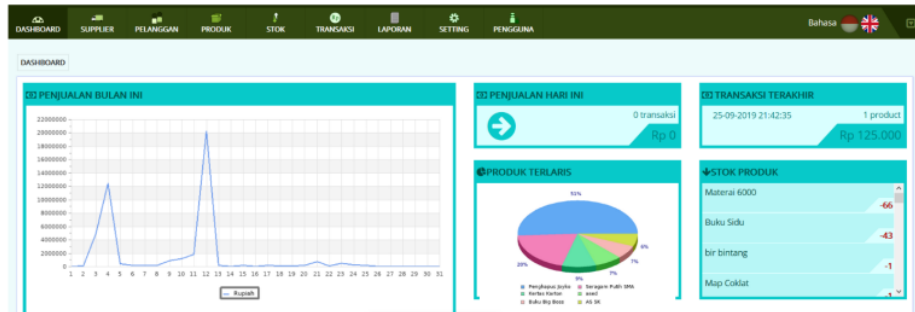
DASHBOARD SUPPLIER PELANGGAN PRODUK STOK TRANSAKSI LAPORAN SETTING PENGGUNA

Bahasa

DASHBOARD

PENJUALAN BULAN INI

22000000
20000000
18000000
16000000
14000000
12000000
10000000
8000000
6000000
4000000
2000000
0

1 2 3 4 5 6 7 8 9 10 11 12 13 14 15 16 17 18 19 20 21 22 23 24 25 26 27 28 29 30 31

Rupiah

PENJUALAN HARI INI

0 transaksi

Rp 0

TRANSAKSI TERAKHIR

25-09-2019 21:42:35

1 product

Rp 125.000

PRODUK TERLARIS

51%

6%

7%

7%

9%

20%

Penghapus Joyko
Seragam Putih SMA
Kertas Karton
psed
Buku Big Boss
AS SK

STOK PRODUK

Materai 6000

-66

Buku Sidu

-43

bir bintang

-1

Map Coklat

-1